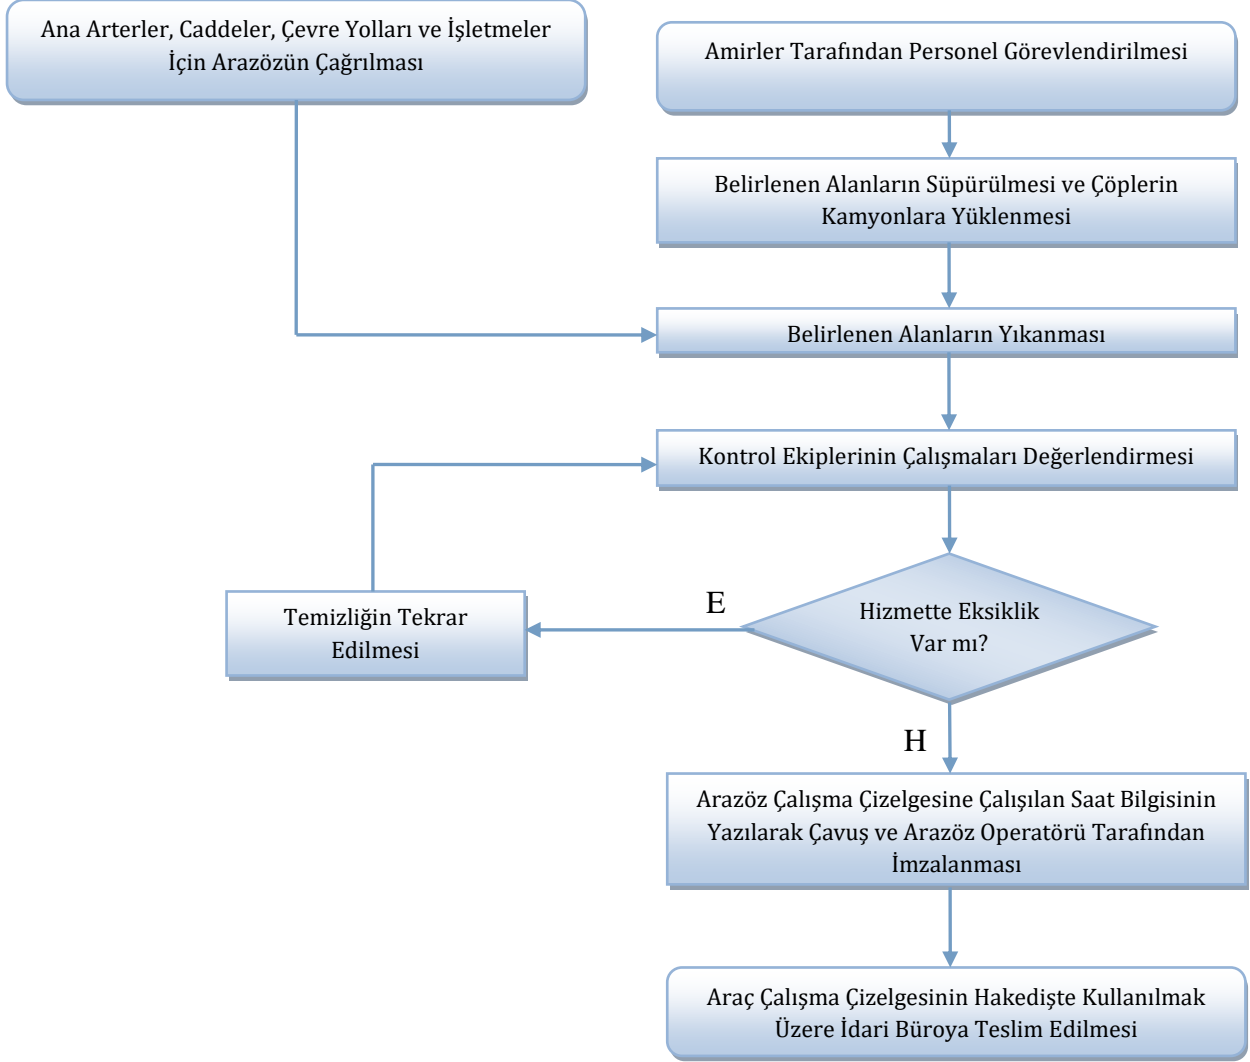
Ana Arterler, Caddeler, Çevre Yolları ve İşletmeler İçin Arazözün Çağrılması

Amirler Tarafından Personel Görevlendirilmesi

Belirlenen Alanların Süpürülmesi ve Çöplerin Kamyonlara Yüklenmesi

Belirlenen Alanların Yıkanması

Kontrol Ekiplerinin Çalışmaları Değerlendirmesi

Hizmette Eksiklik Var mı?

E

Temizliğin Tekrar Edilmesi

H

Arazöz Çalışma Çizelgesine Çalışılan Saat Bilgisinin Yazılarak Çavuş ve Arazöz Operatörü Tarafından İmzalanması

Araç Çalışma Çizelgesinin Hakedişte Kullanılmak Üzere İdari Büroya Teslim Edilmesi